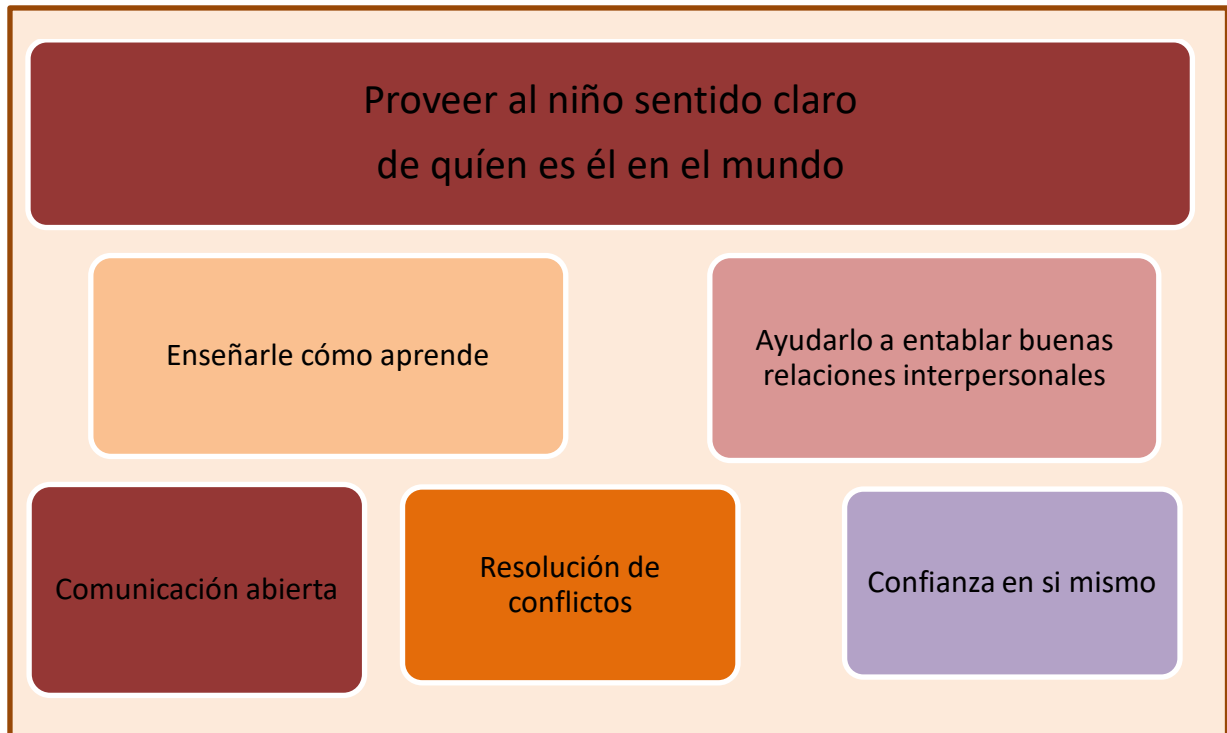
Proveer al niño sentido claro de quíen es él en el mundo

Enseñarle cómo aprende

Ayudarlo a entablar buenas relaciones interpersonales

Comunicación abierta

Resolución de conflictos

Confianza en si mismo